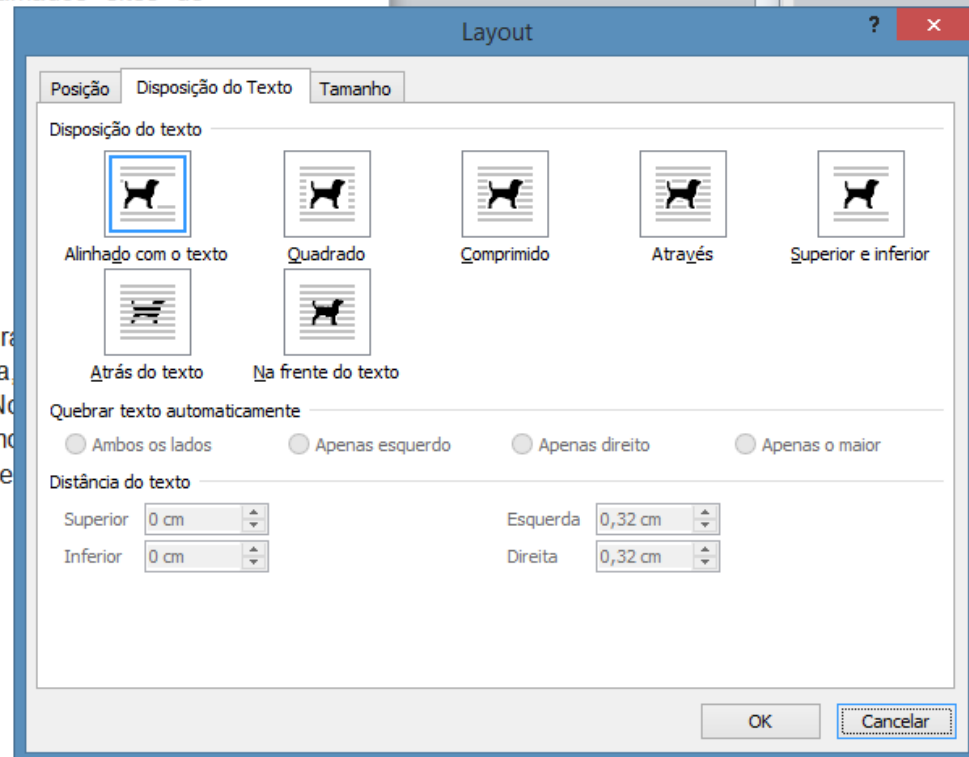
Layout

?

Posição | Disposição do Texto | Tamanho

Disposição do texto

Alinhado com o texto
Quadrado
Comprimido
Através
Superior e inferior
Atrás do texto
Na frente do texto

Quebrar texto automaticamente

Ambos os lados
Apenas esquerdo
Apenas direito
Apenas o maior

Distância do texto

Superior 0 cm
Inferior 0 cm
Esquerda 0,32 cm
Direita 0,32 cm

OK
Cancelar